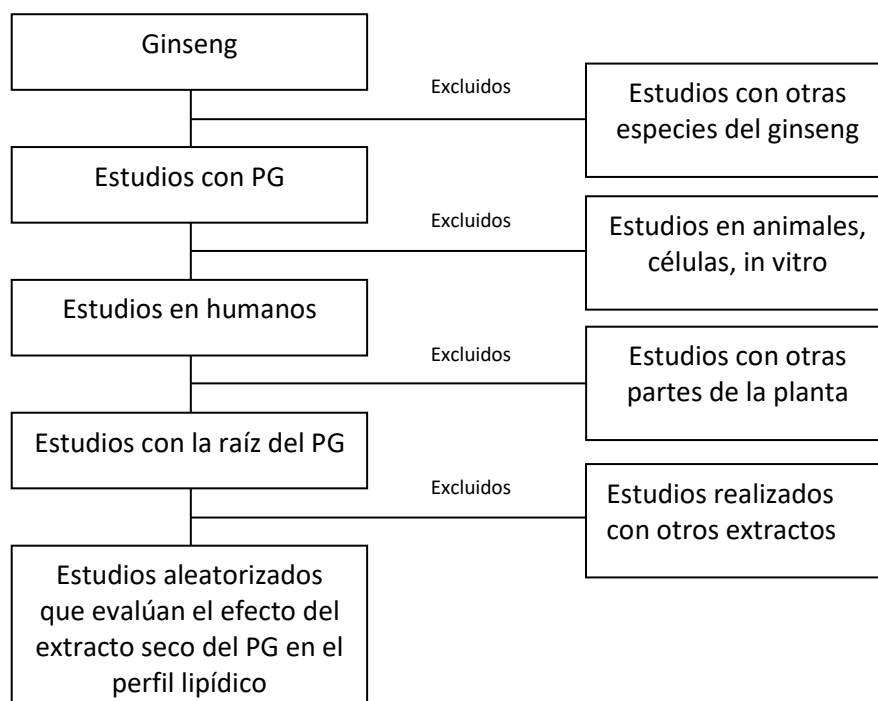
Ginseng

Excluidos

Estudios con otras especies del ginseng

Estudios con PG

Excluidos

Estudios en animales, células, in vitro

Estudios en humanos

Excluidos

Estudios con otras partes de la planta

Estudios con la raíz del PG

Excluidos

Estudios realizados con otros extractos

Estudios aleatorizados que evalúan el efecto del extracto seco del PG en el perfil lipídico